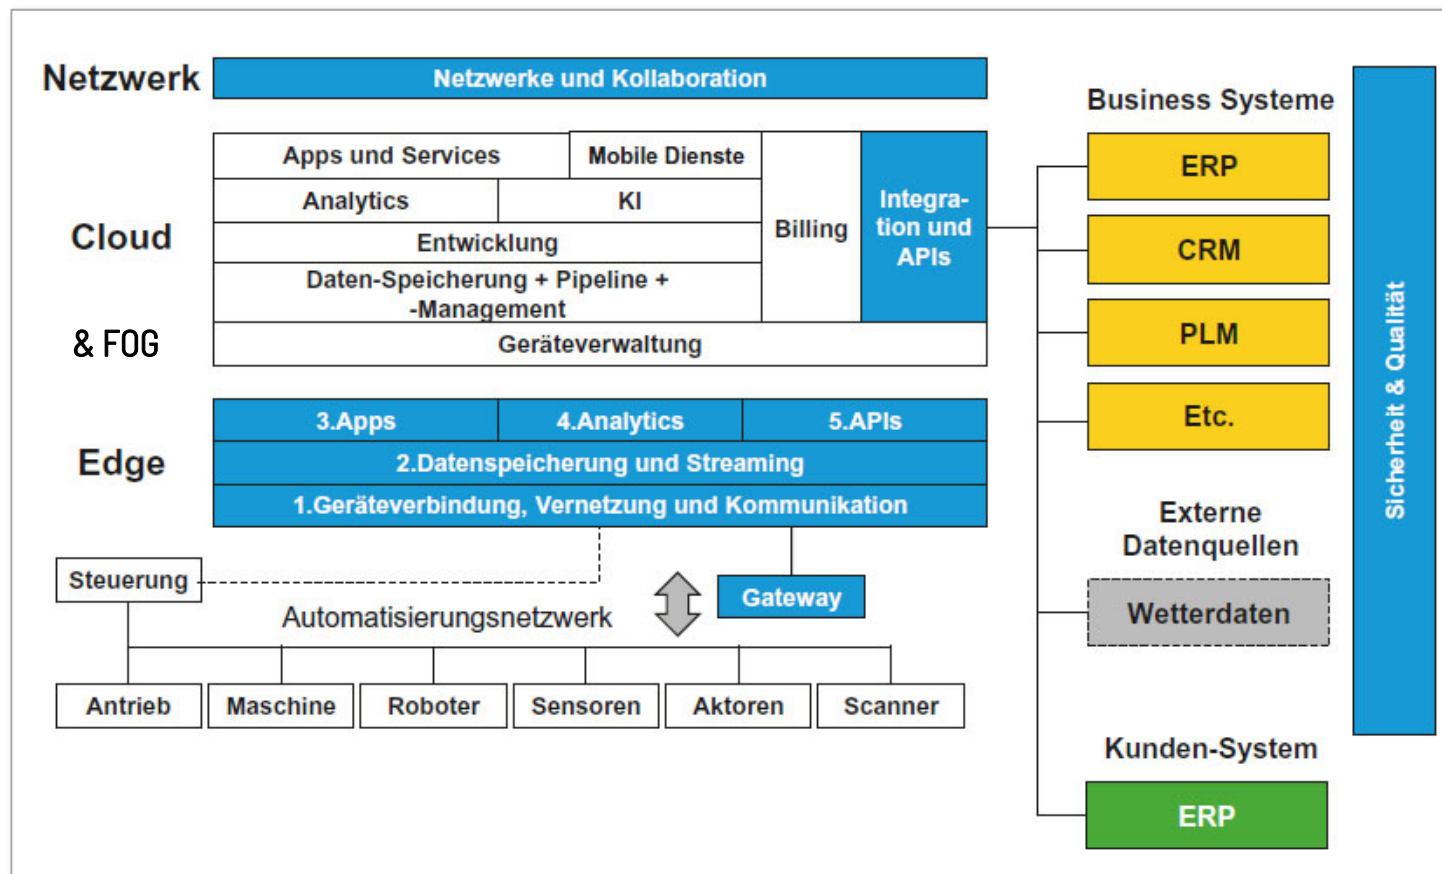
Netzwerk
Netzwerke und Kollaboration

Cloud

& FOG

Apps und Services
Mobile Dienste
Analytics
KI
Entwicklung
Daten-Speicherung + Pipeline + -Management
Billing
Integration und APIs
Geräteverwaltung

Edge

3.Apps
4.Analytics
5.APIs
2.Datenspeicherung und Streaming
1.Geräteverbindung, Vernetzung und Kommunikation

Steuerung
Automatisierungsnetzwerk
Gateway

Antrieb
Maschine
Roboter
Sensoren
Aktoren
Scanner

Business Systeme
ERP
CRM
PLM
Etc.

Externe Datenquellen
Wetterdaten

Kunden-System
ERP

Sicherheit & Qualität